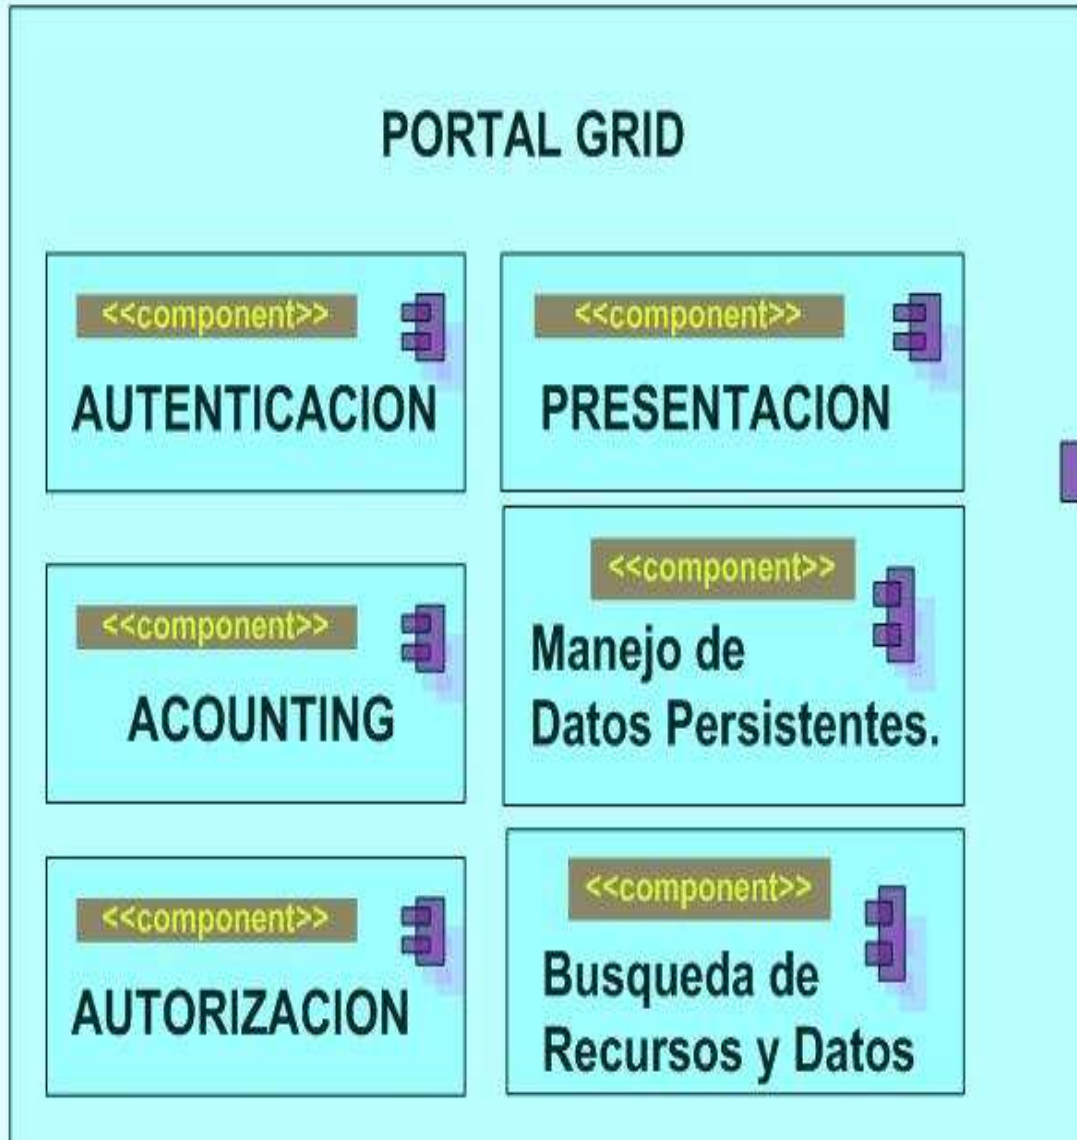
PORTAL GRID

<<component>>
AUTENTICACION

<<component>>
PRESENTACION

<<component>>
ACOUNTING

<<component>>
Manejo de Datos Persistentes.

<<component>>
AUTORIZACION

<<component>>
Busqueda de Recursos y Datos